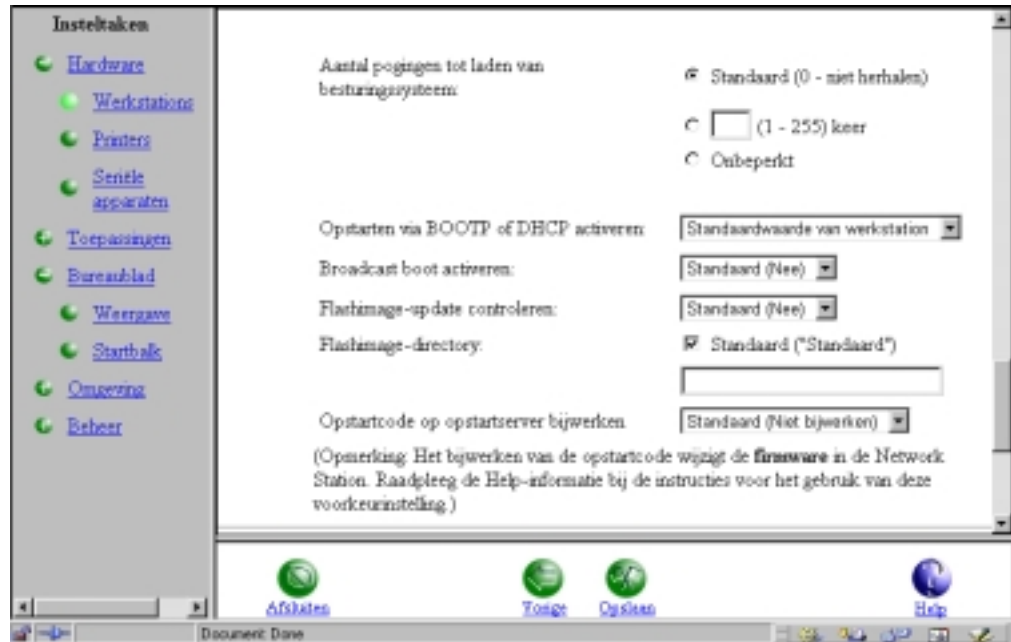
Insteltaken

Hardware

Werkstations

Printers

Seriële apparaten

Toepassingen

Bureaublad

Weergave

Startbalk

Omgeving

Beheer

Aantal pogingen tot laden van besturingssysteem:

Standaard (0 - niet herhalen)

(1 - 255) keer

Onbeperkt

Opstarten via BOOTP of DHCP activeren:

Standaardwaarde van werkstation

Broadcast boot activeren:

Standaard (Nee)

Flashimage-update controleren:

Standaard (Nee)

Flashimage-directory:

Standaard ("Standaard")

Opstartcode op opstartserver bijwerken:

Standaard (Niet bijwerken)

(Opmerking: Het bijwerken van de opstartcode wijzigt de **firmware** in de Network Station. Raadpleeg de Help-informatie bij de instructies voor het gebruik van deze voorkeurinstelling.)

Afsluiten

Vorige

Opslaan

Help

Document: Done